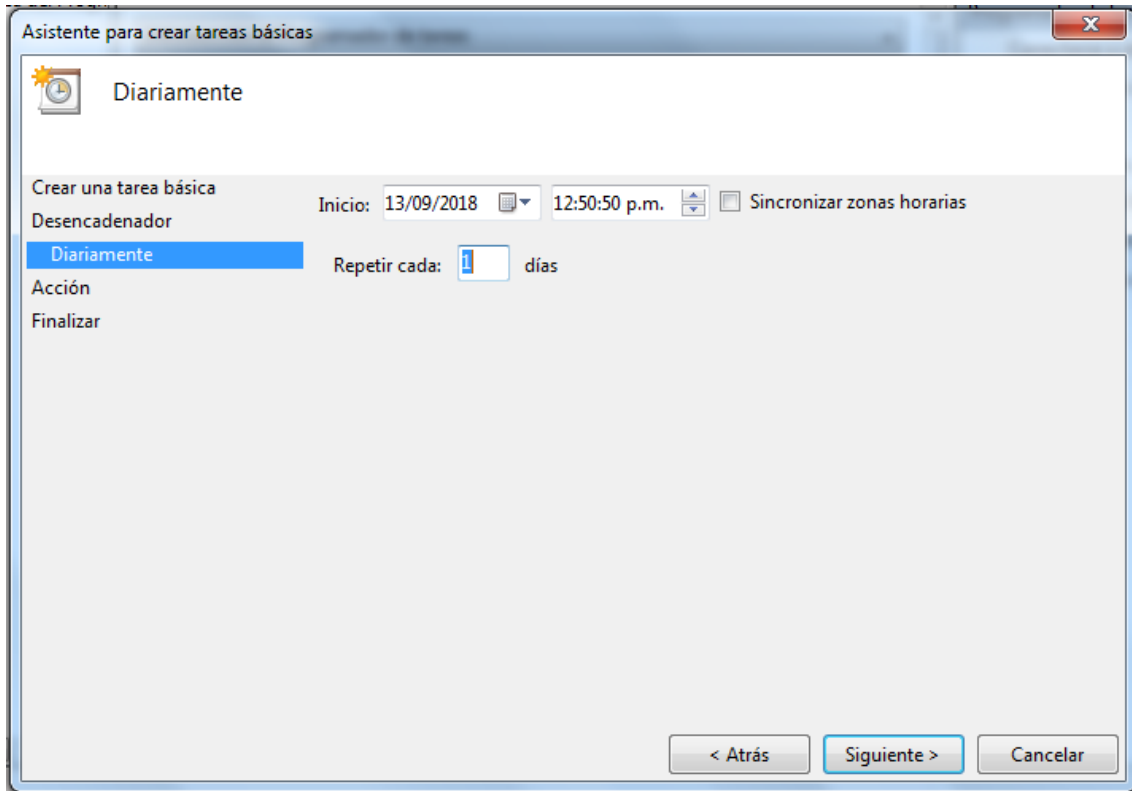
Asistente para crear tareas básicas

Diariamente

Crear una tarea básica
Desencadenador
Diariamente
Acción
Finalizar

Inicio: 13/09/2018 12:50:50 p.m. Sincronizar zonas horarias

Repetir cada: 1 días

< Atrás Siguiente > Cancelar